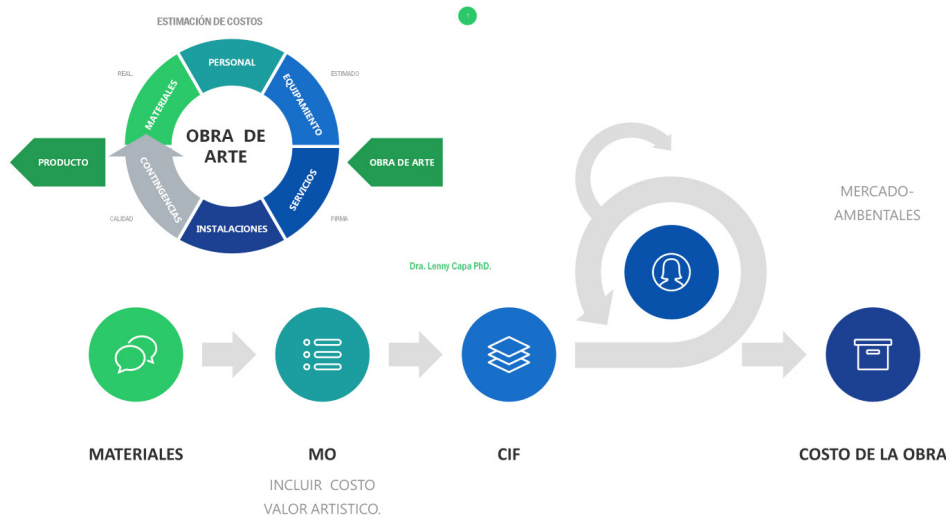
ESTIMACIÓN DE COSTOS

1

PERSONAL
EQUIPAMIENTO
MATERIALES
REAL
ESTIMADO
OBRA DE ARTE
PRODUCTO
OBRA DE ARTE
CONTINGENCIAS
SERVICIOS
CALIDAD
FIRMA
INSTALACIONES

MERCADO-AMBENTALES

Dra. Lenny Capa PhD.

MATERIALES

MO

INCLUIR COSTO VALOR ARTISTICO.

CIF

COSTO DE LA OBRA